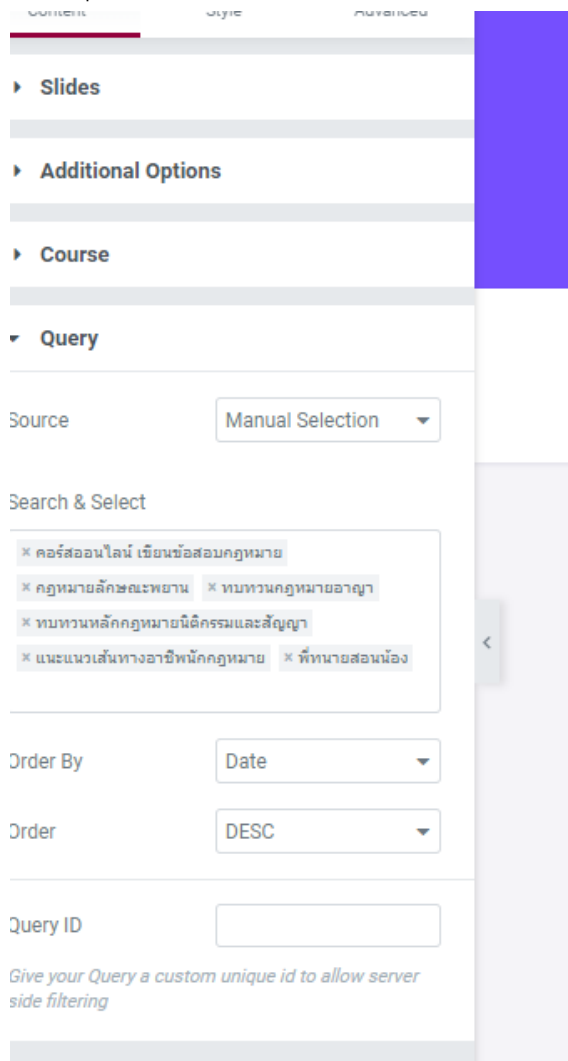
Content Style Advanced

Slides

Additional Options

Course

Query

Source Manual Selection

Search & Select

× คอร์สออนไลน์ เขียนข้อสอบกฎหมาย
× กฎหมายลักษณะพยาน × ทบทวนกฎหมายอาญา
× ทบทวนหลักกฎหมายนิติกรรมและสัญญา
× แนะแนวเส้นทางอาชีพนักกฎหมาย × พี่ทนายสอนน้อง

Order By Date

Order DESC

Query ID

Give your Query a custom unique id to allow server side filtering

<